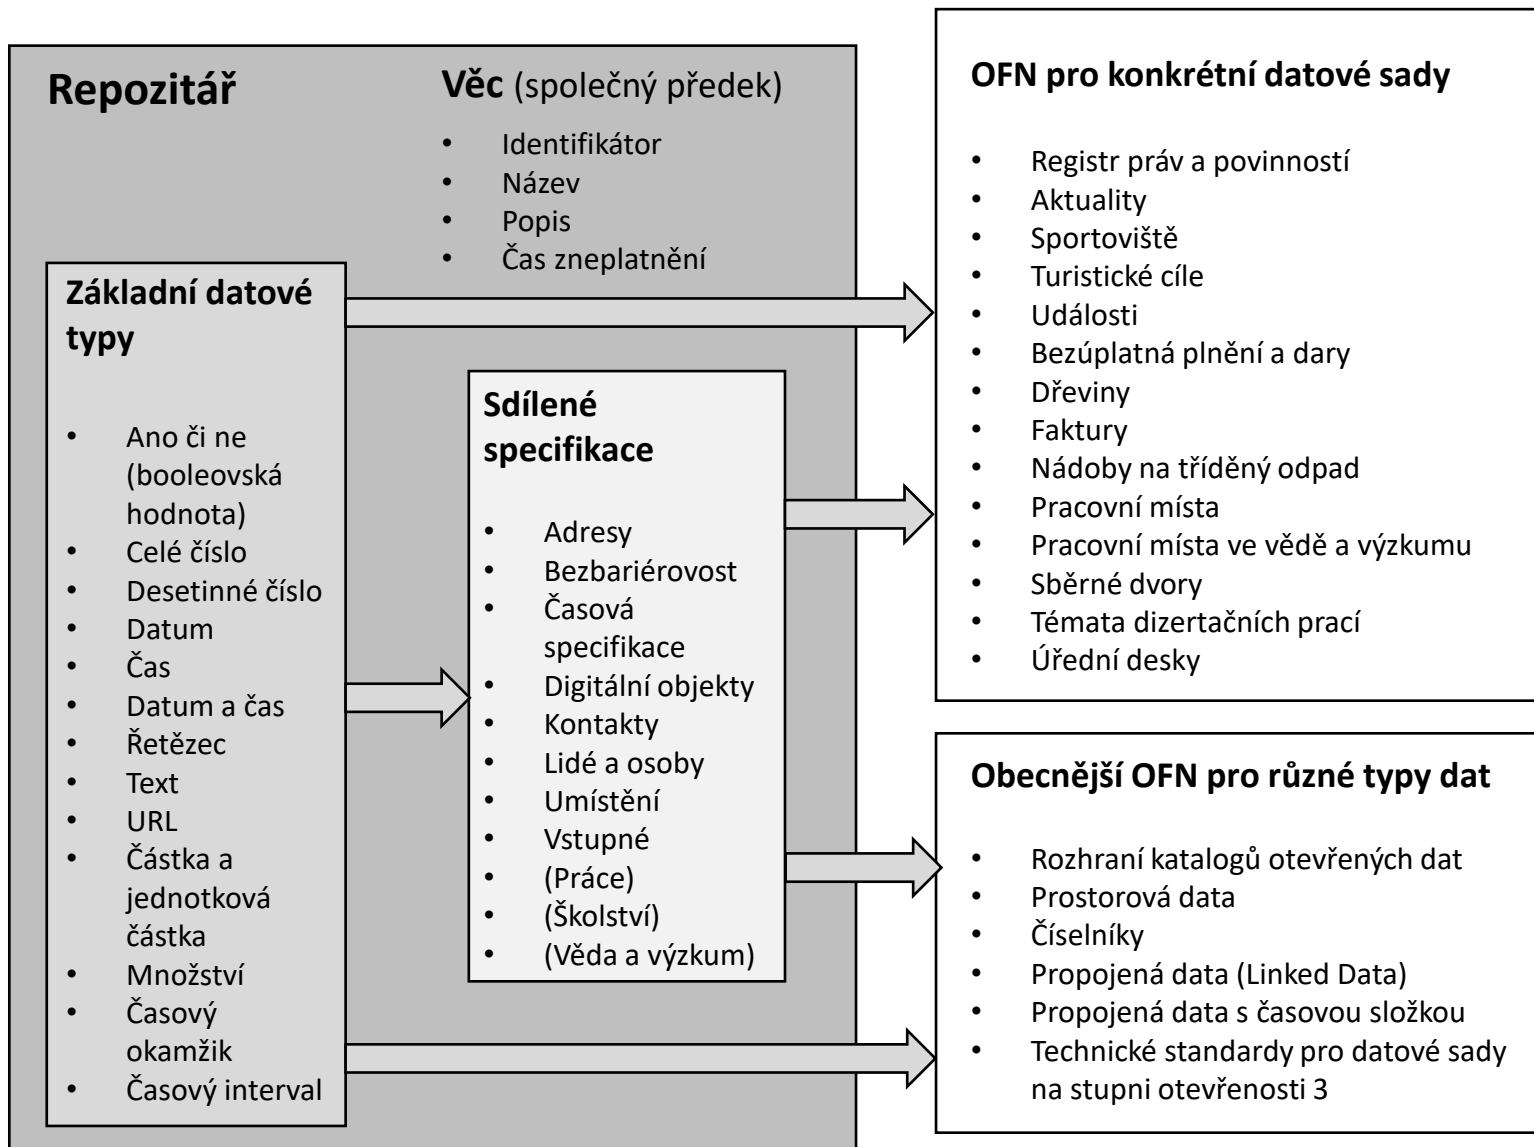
Repozitář

Věc (společný předek)

- Identifikátor
- Název
- Popis
- Čas zneplatnění

Základní datové typy

- Ano či ne (booleovská hodnota)
- Celé číslo
- Desetinné číslo
- Datum
- Čas
- Datum a čas
- Řetězec
- Text
- URL
- Částka a jednotková částka
- Množství
- Časový okamžik
- Časový interval

Sdílené specifikace

- Adresy
- Bezbariérovost
- Časová specifikace
- Digitální objekty
- Kontakty
- Lidé a osoby
- Umístění
- Vstupné
- (Práce)
- (Školství)
- (Věda a výzkum)

OFN pro konkrétní datové sady

- Registr práv a povinností
- Aktuality
- Sportoviště
- Turistické cíle
- Události
- Bezúplatná plnění a dary
- Dřeviny
- Faktury
- Nádoby na tříděný odpad
- Pracovní místa
- Pracovní místa ve vědě a výzkumu
- Sběrné dvory
- Témata dizertačních prací
- Úřední desky

Obecnější OFN pro různé typy dat

- Rozhraní katalogů otevřených dat
- Prostorová data
- Číselníky
- Propojená data (Linked Data)
- Propojená data s časovou složkou
- Technické standardy pro datové sady na stupni otevřenosti 3